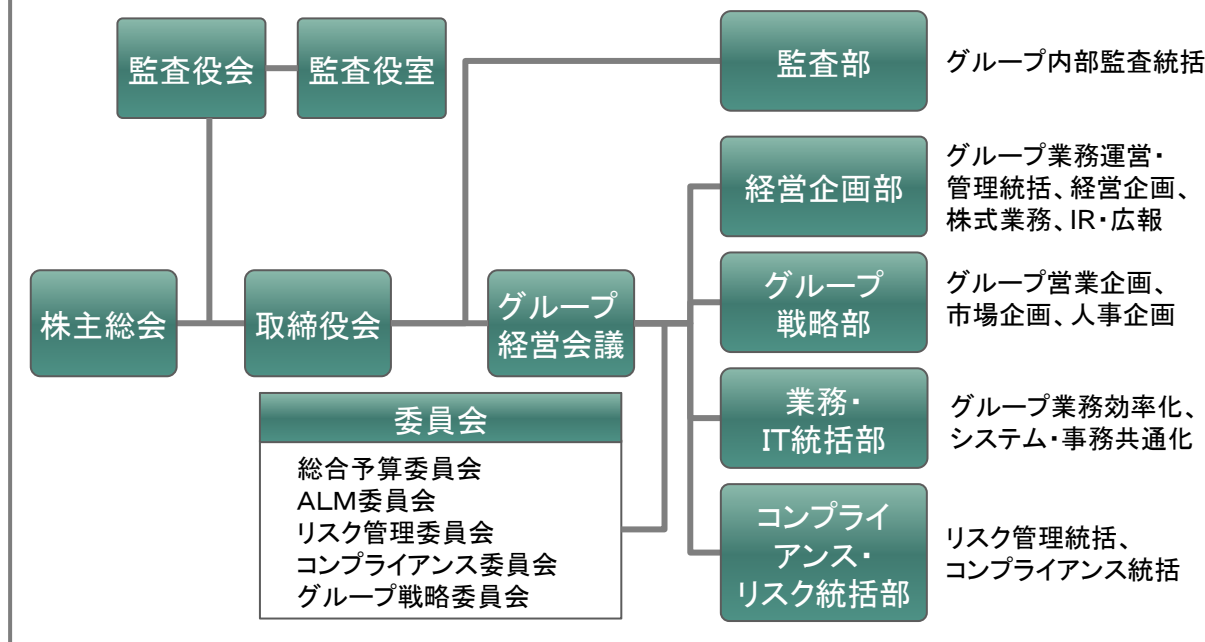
監査役会

監査役室

監査部

グループ内部監査統括

経営企画部

グループ業務運営・管理統括、経営企画、株式業務、IR・広報

株主総会

取締役会

グループ経営会議

グループ戦略部

グループ営業企画、市場企画、人事企画

委員会

総合予算委員会
ALM委員会
リスク管理委員会
コンプライアンス委員会
グループ戦略委員会

業務・IT統括部

グループ業務効率化、システム・事務共通化

コンプライアンス・リスク統括部

リスク管理統括、コンプライアンス統括